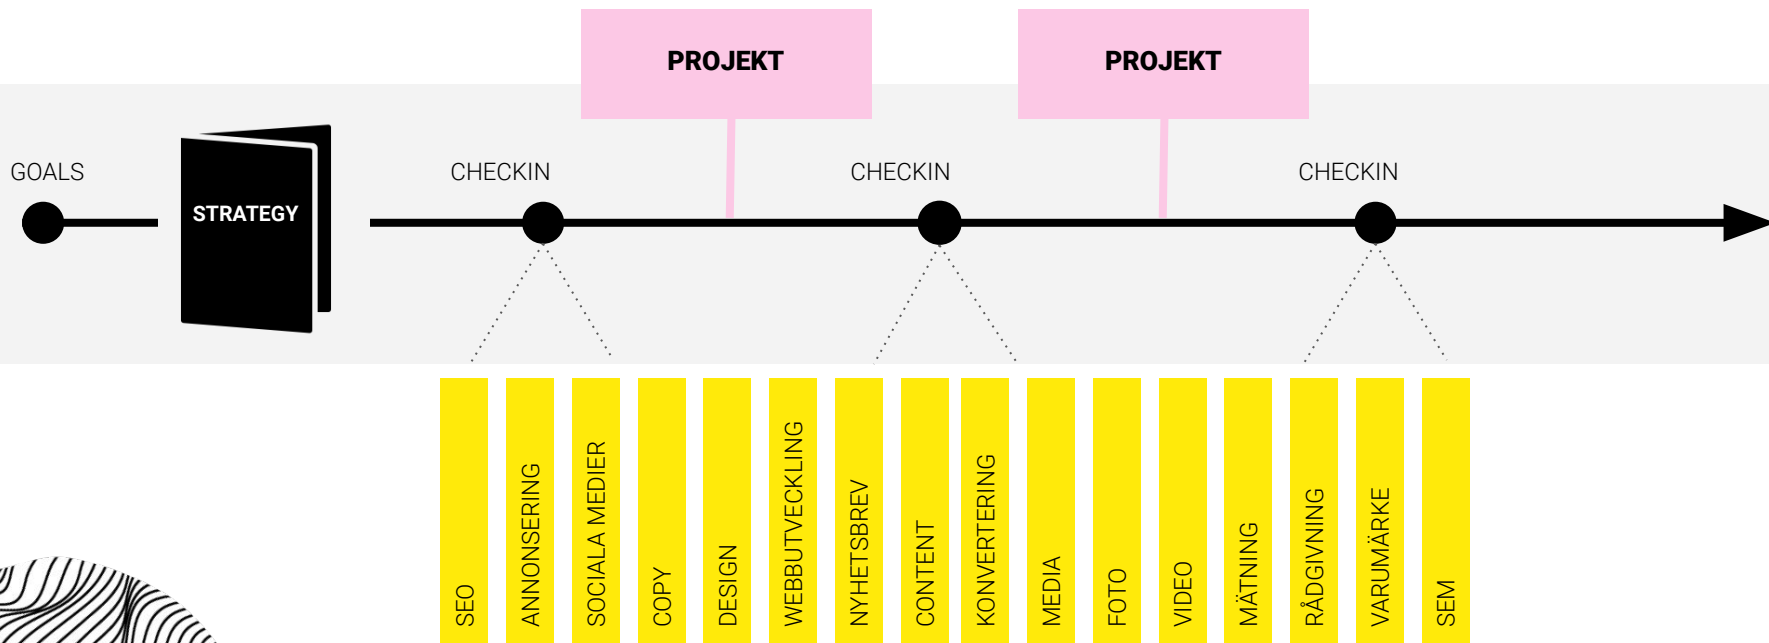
PROJEKT

PROJEKT

GOALS

STRATEGY

CHECKIN

CHECKIN

CHECKIN

SEO

ANNONSERING

SOCIALA MEDIER

COPY

DESIGN

WEBBUTVECKLING

NYHETSBREV

CONTENT

KONVERTERING

MEDIA

FOTO

VIDEO

MÄTNING

RÅDGIVNING

VARUMÄRKE

SEM